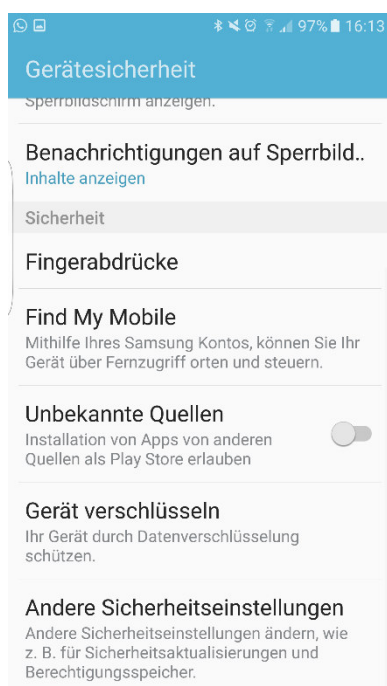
97% 16:13

Gerätesicherheit

Sperrbildschirm anzeigen.

Benachrichtigungen auf Sperrbild..
Inhalte anzeigen

Sicherheit

Fingerabdrücke

Find My Mobile
Mithilfe Ihres Samsung Kontos, können Sie Ihr Gerät über Fernzugriff orten und steuern.

Unbekannte Quellen
Installation von Apps von anderen Quellen als Play Store erlauben

Gerät verschlüsseln
Ihr Gerät durch Datenverschlüsselung schützen.

Andere Sicherheitseinstellungen
Andere Sicherheitseinstellungen ändern, wie z. B. für Sicherheitsaktualisierungen und Berechtigungsspeicher.